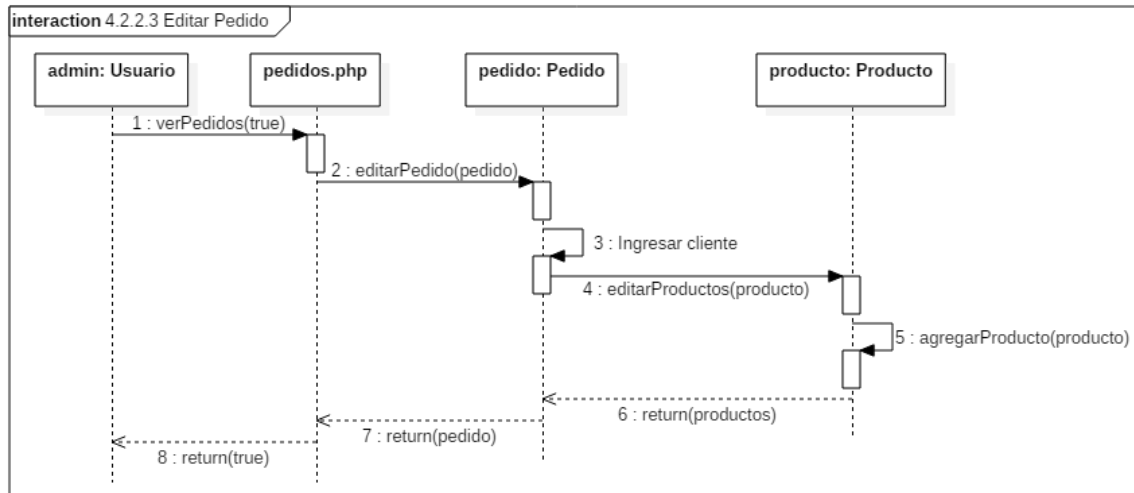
interaction 4.2.2.3 Editar Pedido

admin: Usuario

pedidos.php

pedido: Pedido

producto: Producto

1 : verPedidos(true)

2 : editarPedido(pedido)

3 : Ingresar cliente

4 : editarProductos(producto)

5 : agregarProducto(producto)

6 : return(productos)

7 : return(pedido)

8 : return(true)